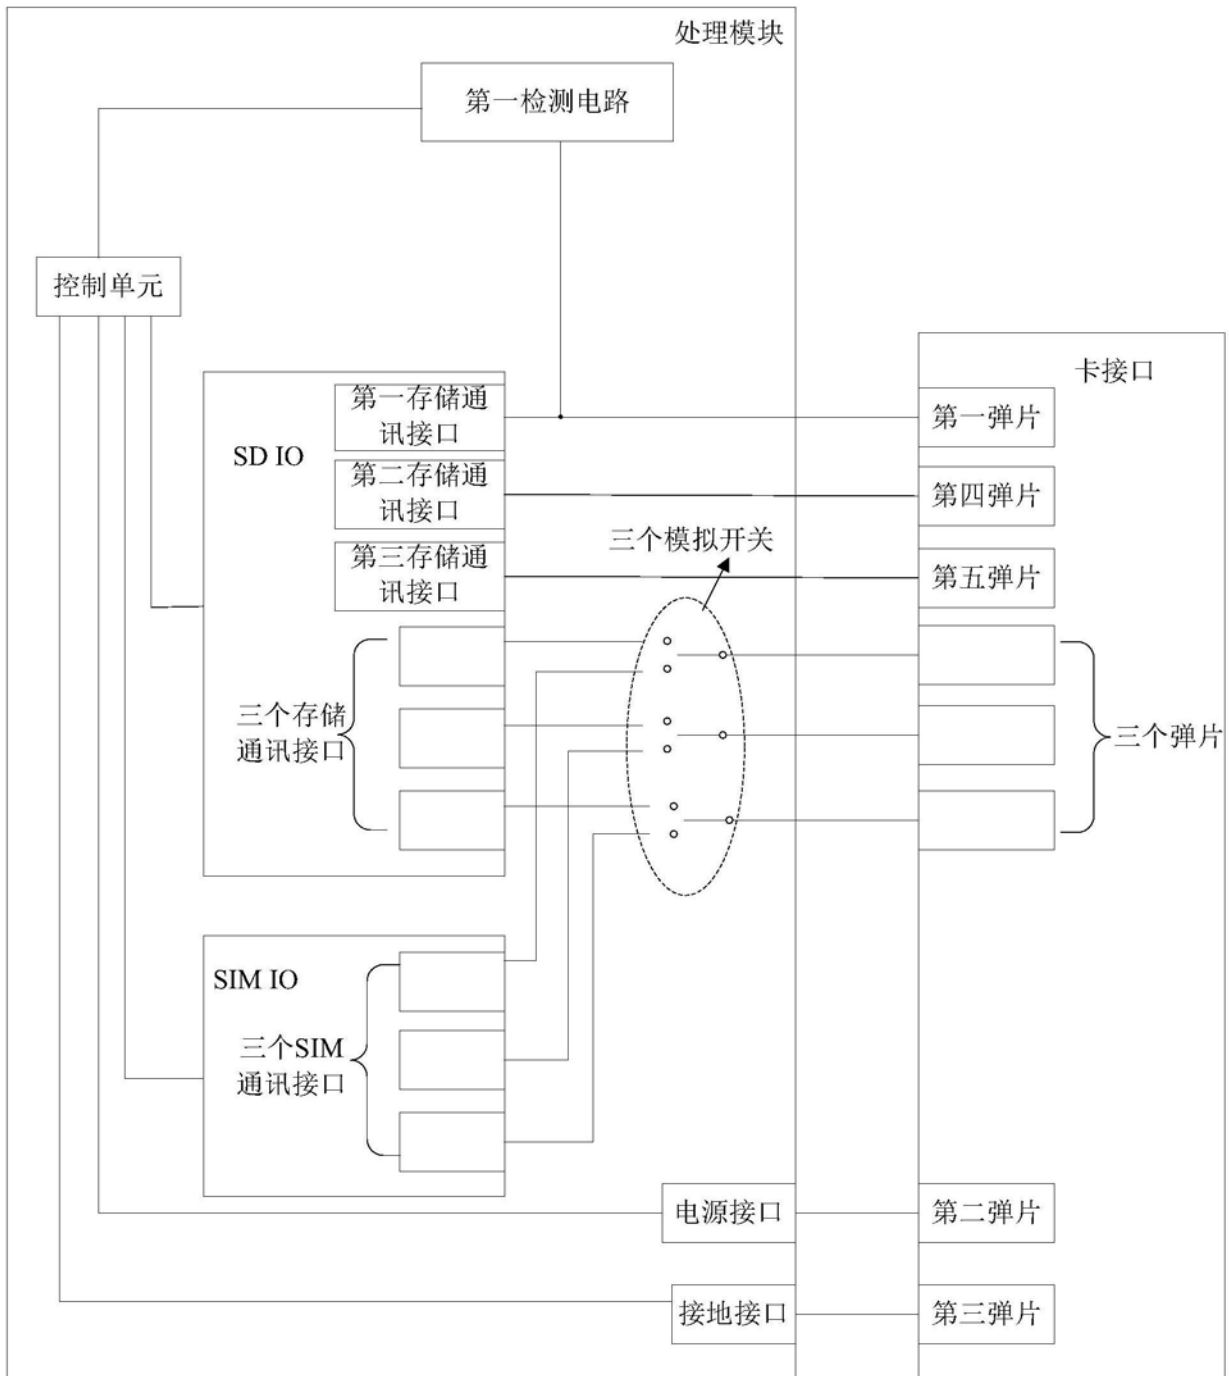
处理模块

第一检测电路

控制单元

SD IO

第一存储通讯接口

第二存储通讯接口

第三存储通讯接口

三个存储通讯接口

三个模拟开关

卡接口

第一弹片

第四弹片

第五弹片

三个弹片

SIM IO

三个SIM通讯接口

电源接口

第二弹片

接地接口

第三弹片